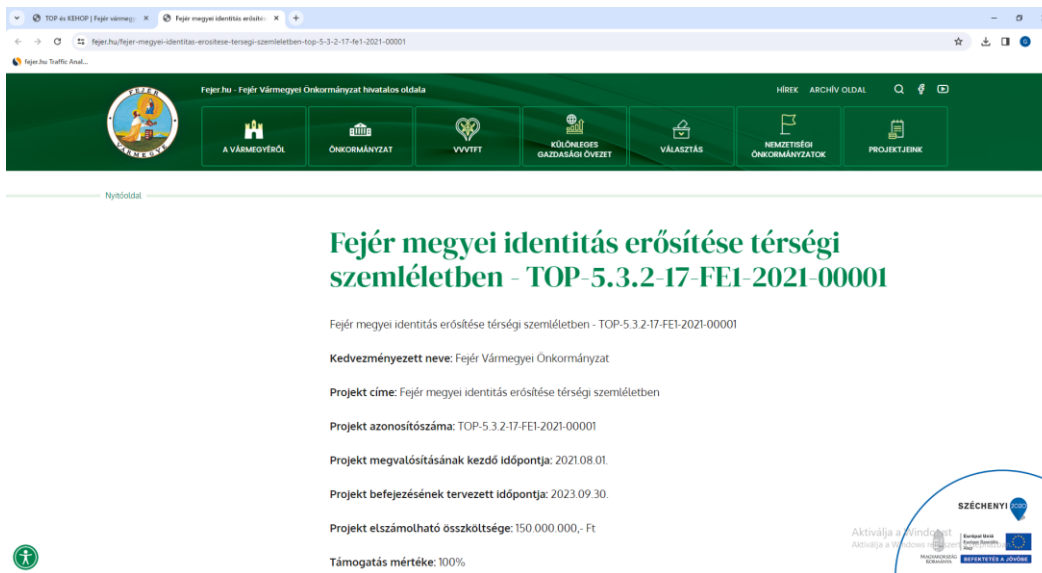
TOP és KEHOP | Fejér vármegy ×
Fejér megyei identitás erősítés ×
+

fejer.hu/fejer-megyei-identitas-erositese-tersegi-szemleletben-top-5-3-2-17-fe1-2021-00001

fejer.hu Traffic Anal...

Fejer.hu - Fejér Vármegyei Önkormányzat hivatalos oldala

HÍREK ARCHÍV OLDAL

FEJÉR VÁRMEGYE

A VÁRMEGYÉRŐL
ÖNKORMÁNYZAT
VVVTFT
KÜLÖNLEGES GAZDASÁGI ÖVEZET
VÁLASZTÁS
NEMZETISÉGI ÖNKORMÁNYZATOK
PROJEKTJEINK

Nyitóoldal

Fejér megyei identitás erősítése térségi szemléletben - TOP-5.3.2-17-FE1-2021-00001

Fejér megyei identitás erősítése térségi szemléletben - TOP-5.3.2-17-FE1-2021-00001

**Kedvezményezett neve:** Fejér Vármegyei Önkormányzat

**Projekt címe:** Fejér megyei identitás erősítése térségi szemléletben

**Projekt azonosítószáma:** TOP-5.3.2-17-FE1-2021-00001

**Projekt megvalósításának kezdő időpontja:** 2021.08.01.

**Projekt befejezésének tervezett időpontja:** 2023.09.30.

**Projekt elszámolható összköltsége:** 150.000.000,- Ft

**Támogatás mértéke:** 100%

Aktiválja a Windowst
Aktiválja a Windows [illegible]

SZÉCHENYI 2020
Európai Unió
Európai Regionális Fejlesztési Alap
MAGYARORSZÁG KORMÁNYA
BEFEKTETÉS A JÖVŐBE